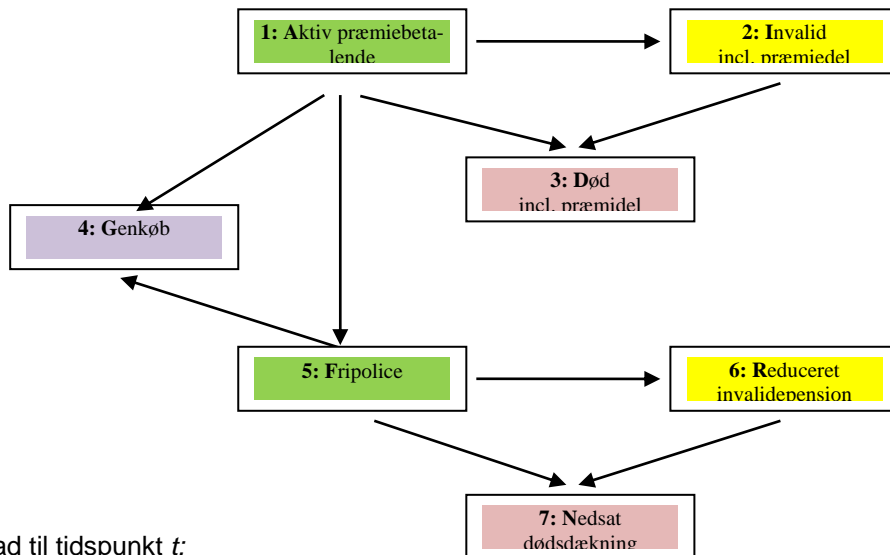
**1: A**ktiv præmiebeta-lende

**2: I**nvalid incl. præmiedel

**3: D**ød incl. præmidel

**4: G**enkøb

**5: F**ripolice

**6: R**educeret invalidepension

**7: N**edsat dødsdækning

ad til tidspunkt *t:*